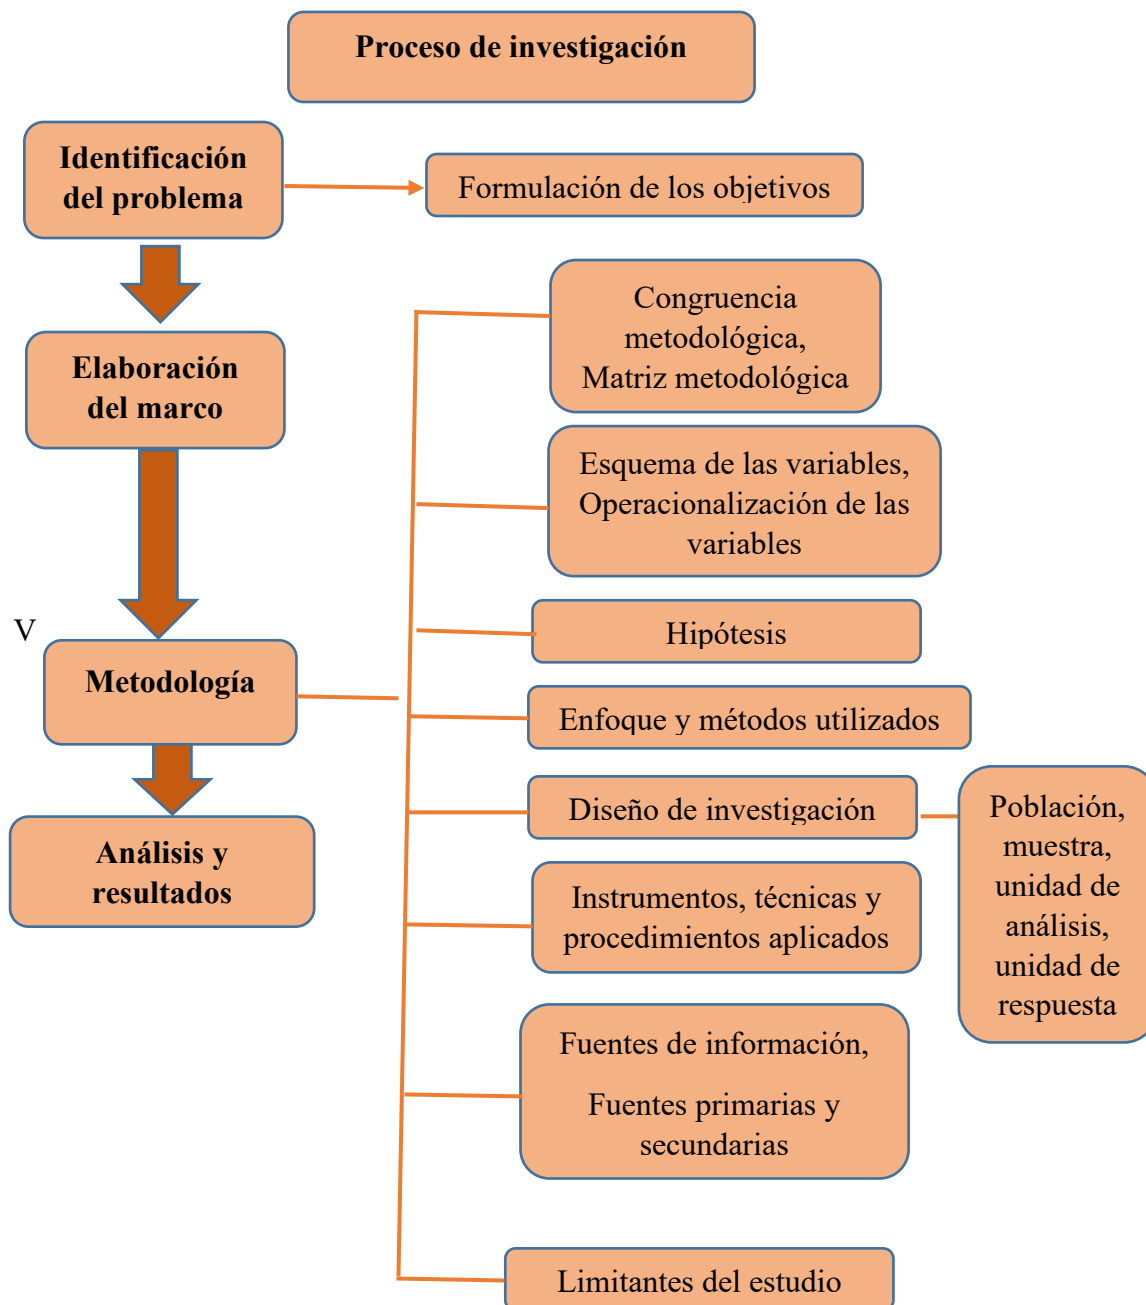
Proceso de investigación

Identificación del problema

Formulación de los objetivos

Elaboración del marco

Congruencia metodológica, Matriz metodológica

Esquema de las variables, Operacionalización de las variables

Hipótesis

V

Metodología

Enfoque y métodos utilizados

Diseño de investigación

Población, muestra, unidad de análisis, unidad de respuesta

Análisis y resultados

Instrumentos, técnicas y procedimientos aplicados

Fuentes de información,

Fuentes primarias y secundarias

Limitantes del estudio